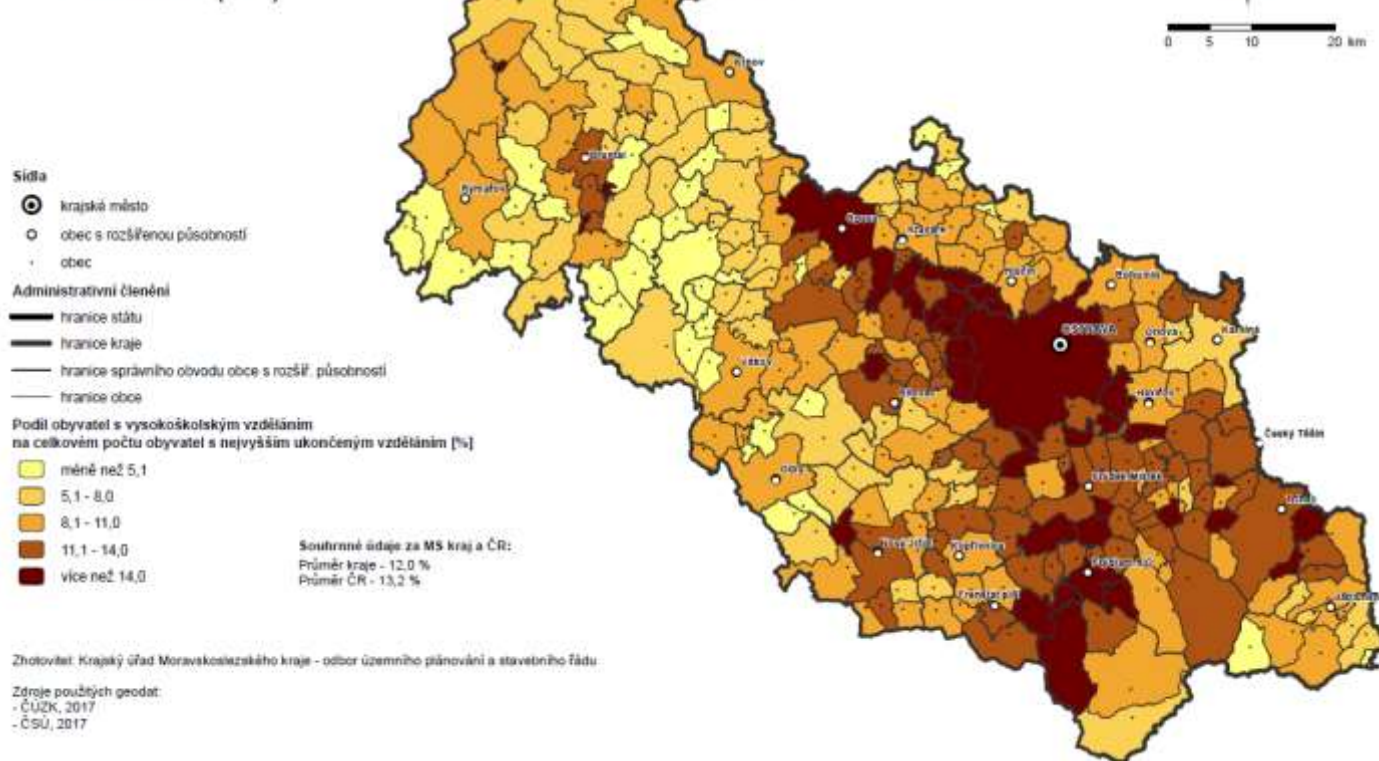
0 5 10 20 km

Sídla
krajské město
obec s rozšířenou působností
obec
Administrativní členění
hranice státu
hranice kraje
hranice správního obvodu obce s rozšíř. působností
hranice obce
Podíl obyvatel s vysokoškolským vzděláním na celkovém počtu obyvatel s nejvyšším ukončeným vzděláním [%]
méně než 5,1
5,1 - 8,0
8,1 - 11,0
11,1 - 14,0
více než 14,0

Souhrnné údaje za MS kraj a ČR:
Průměr kraje - 12,0 %
Průměr ČR - 13,2 %

Krnov
Bruntál
Rýmařov
Opava
Kravaře
Hlučín
Bohumín
OSTRAVA
Orlová
Karviná
Vítkov
Havířov
Bílovec
Český Těšín
Odry
Frýdek-Místek
Třinec
Nový Jičín
Kopřivnice
Frýdlant n.O.
Frenštát p.R.
Jablunkov

Zhotovitel: Krajský úřad Moravskoslezského kraje - odbor územního plánování a stavebního řádu

Zdroje použitých geodat:
- ČÚZK, 2017
- ČSÚ, 2017